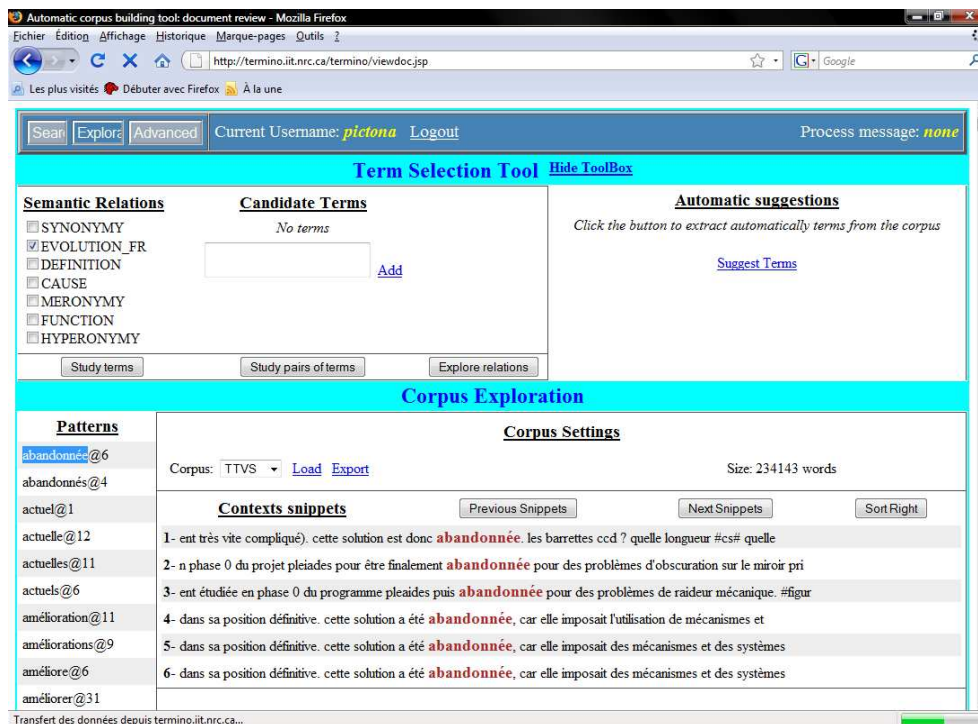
Automatic corpus building tool: document review - Mozilla Firefox

Fichier Édition Affichage Historique Marque-pages Outils ?

http://termino.iit.nrc.ca/termino/viewdoc.jsp

Google

Les plus visités Débuter avec Firefox À la une

Searc Explora Advanced Current Username: pictona Logout Process message: none

Term Selection Tool Hide ToolBox

Semantic Relations
SYNONYMY
EVOLUTION_FR
DEFINITION
CAUSE
MERONYMY
FUNCTION
HYPERONYMY

Candidate Terms
No terms
Add

Automatic suggestions
Click the button to extract automatically terms from the corpus
Suggest Terms

Study terms Study pairs of terms Explore relations

Corpus Exploration

Patterns
abandonnée@6
abandonnés@4
actuel@1
actuelle@12
actuelles@11
actuels@6
amélioration@11
améliorations@9
améliore@6
améliorer@31

Corpus Settings

Corpus: TTVS Load Export Size: 234143 words

Contexts snippets Previous Snippets Next Snippets Sort Right

1- ent très vite compliqué). cette solution est donc abandonnée. les barrettes ccd ? quelle longueur #cs# quelle
2- n phase 0 du projet pleiades pour être finalement abandonnée pour des problèmes d'obscuration sur le miroir pri
3- ent étudiée en phase 0 du programme pleiades puis abandonnée pour des problèmes de raideur mécanique. #figur
4- dans sa position définitive. cette solution a été abandonnée, car elle imposait l'utilisation de mécanismes et
5- dans sa position définitive. cette solution a été abandonnée, car elle imposait des mécanismes et des systèmes
6- dans sa position définitive. cette solution a été abandonnée, car elle imposait des mécanismes et des systèmes

Transfert des données depuis termino.iit.nrc.ca...